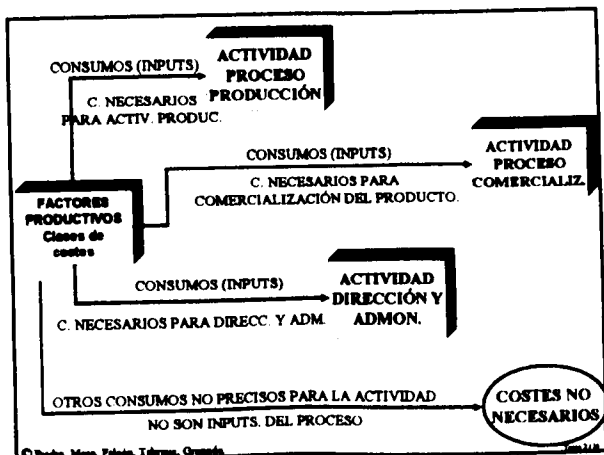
CONSUMOS (INPUTS)

ACTIVIDAD PROCESO PRODUCCIÓN

C. NECESARIOS PARA ACTIV. PRODUC.

CONSUMOS (INPUTS)

ACTIVIDAD PROCESO COMERCIALIZ.

C. NECESARIOS PARA COMERCIALIZACIÓN DEL PRODUCTO.

FACTORES PRODUCTIVOS Clases de costes

CONSUMOS (INPUTS)

ACTIVIDAD DIRECCIÓN Y ADMON.

C. NECESARIOS PARA DIRECC. Y ADM.

OTROS CONSUMOS NO PRECISOS PARA LA ACTIVIDAD

NO SON INPUTS. DEL PROCESO

COSTES NO NECESARIOS

© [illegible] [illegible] Tema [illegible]